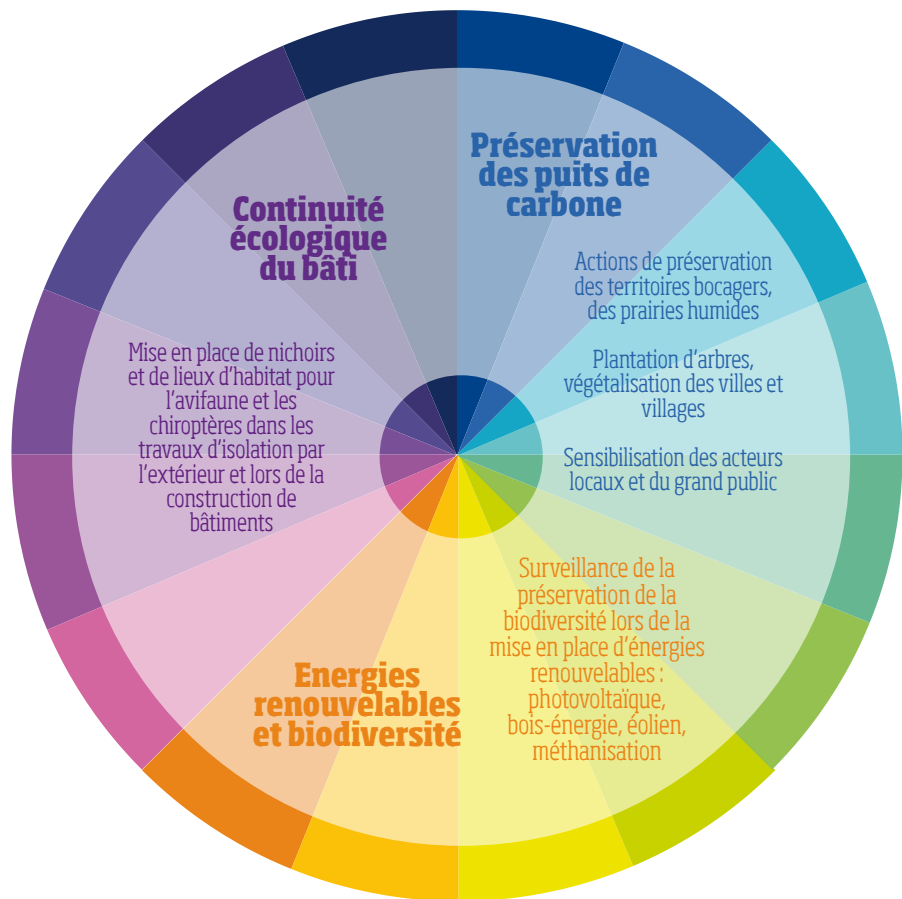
Préservation des puits de carbone

Actions de préservation des territoires bocagers, des prairies humides

Plantation d'arbres, végétalisation des villes et villages

Sensibilisation des acteurs locaux et du grand public

Surveillance de la préservation de la biodiversité lors de la mise en place d'énergies renouvelables : photovoltaïque, bois-énergie, éolien, méthanisation

Energies renouvelables et biodiversité

Continuité écologique du bâti

Mise en place de nichoirs et de lieux d'habitat pour l'avifaune et les chiroptères dans les travaux d'isolation par l'extérieur et lors de la construction de bâtiments